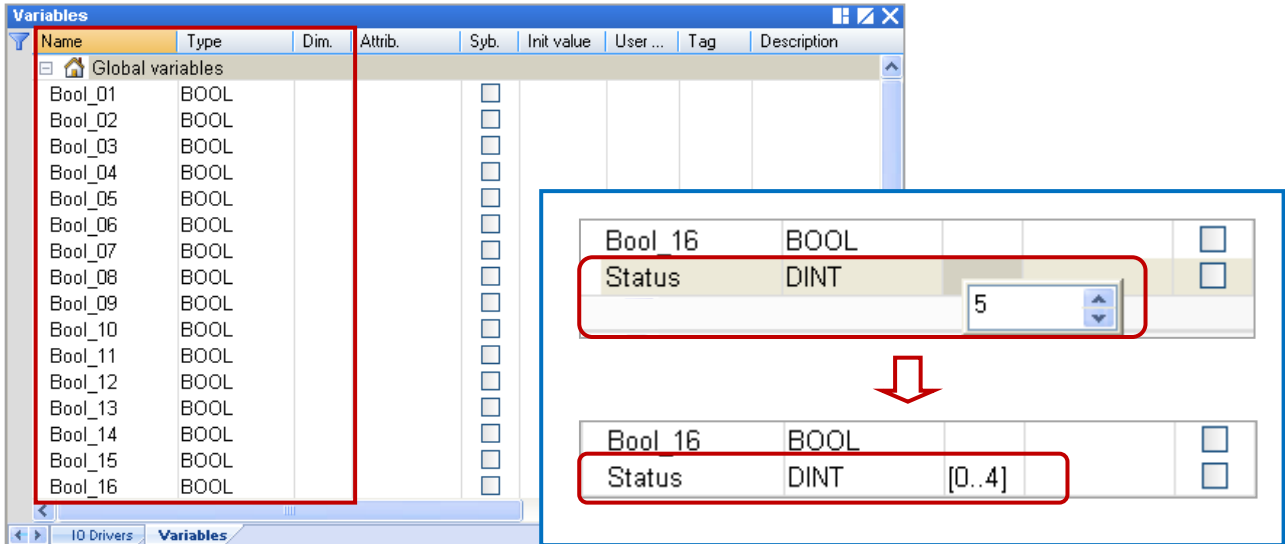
Variables

| Name | Type | Dim. | Attrib. | Syb. | Init value | User ... | Tag | Description |
|---|---|---|---|---|---|---|---|---|
| Global variables | | | | | | | | |
| Bool_01 | BOOL | | | | | | | |
| Bool_02 | BOOL | | | | | | | |
| Bool_03 | BOOL | | | | | | | |
| Bool_04 | BOOL | | | | | | | |
| Bool_05 | BOOL | | | | | | | |
| Bool_06 | BOOL | | | | | | | |
| Bool_07 | BOOL | | | | | | | |
| Bool_08 | BOOL | | | | | | | |
| Bool_09 | BOOL | | | | | | | |
| Bool_10 | BOOL | | | | | | | |
| Bool_11 | BOOL | | | | | | | |
| Bool_12 | BOOL | | | | | | | |
| Bool_13 | BOOL | | | | | | | |
| Bool_14 | BOOL | | | | | | | |
| Bool_15 | BOOL | | | | | | | |
| Bool_16 | BOOL | | | | | | | |

IO Drivers | Variables

| Bool_16 | BOOL | |
|---|---|---|
| Status | DINT | 5 |

| Bool_16 | BOOL | |
|---|---|---|
| Status | DINT | [0..4] |